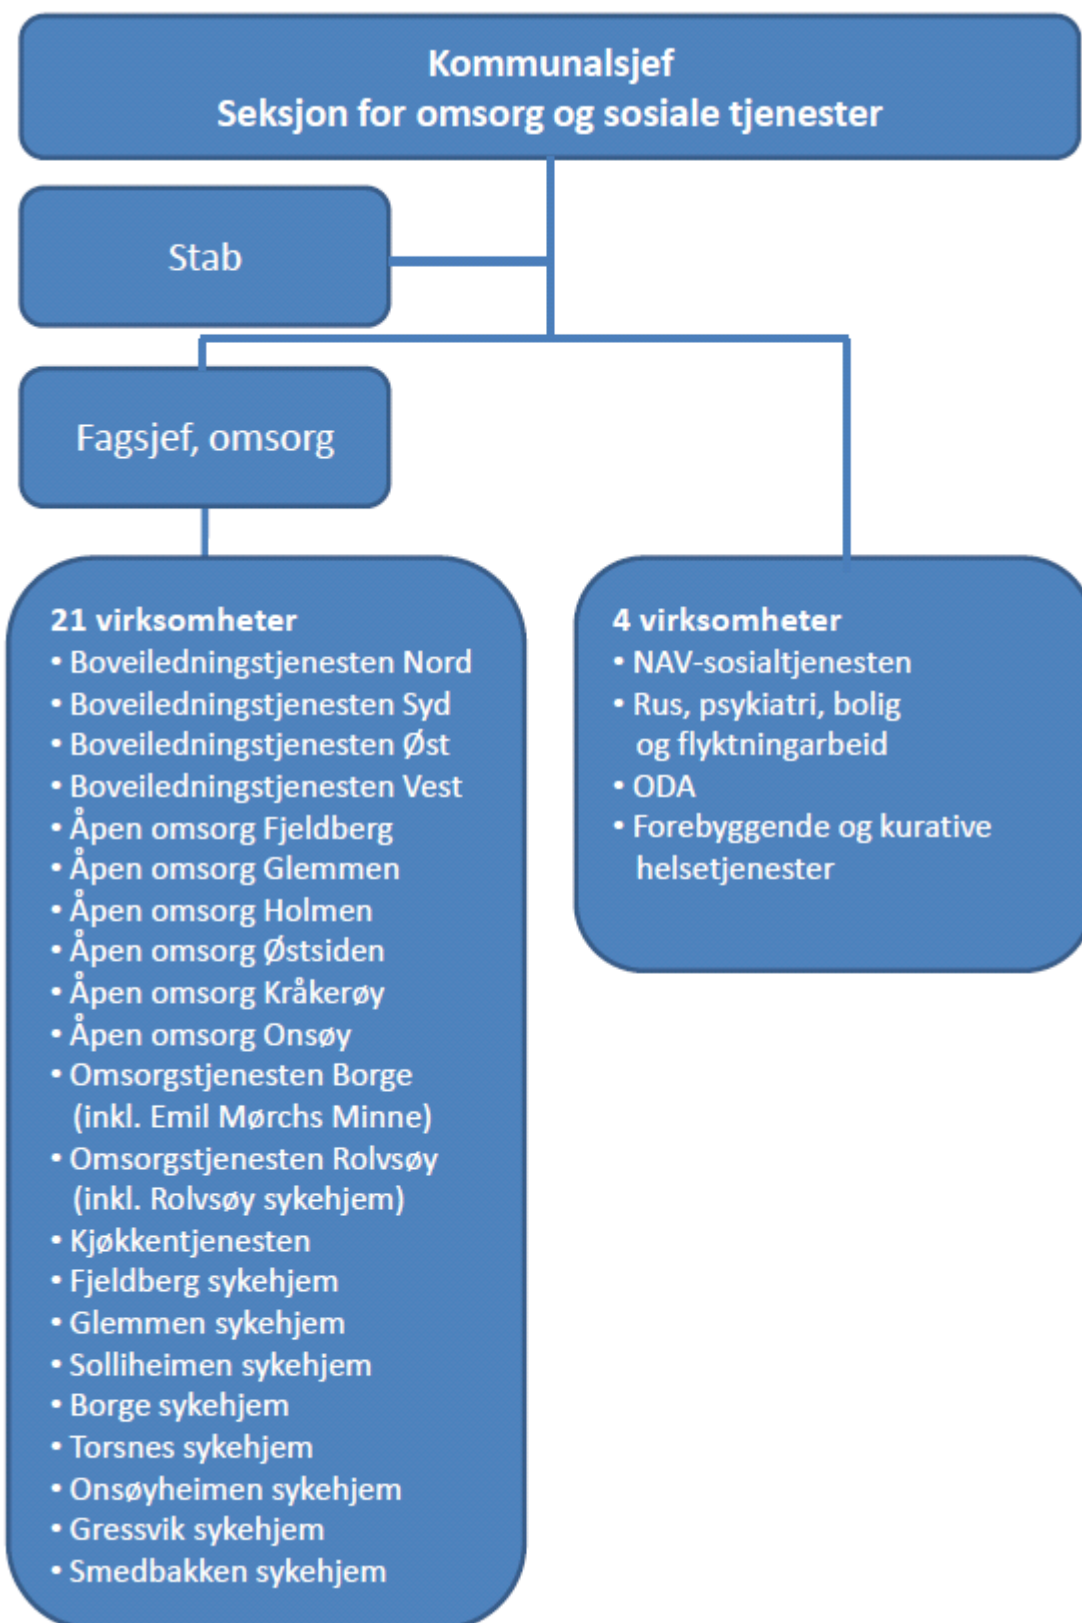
Kommunalsjef
Seksjon for omsorg og sosiale tjenester

Stab

Fagsjef, omsorg

21 virksomheter
• Boveiledningstjenesten Nord
• Boveiledningstjenesten Syd
• Boveiledningstjenesten Øst
• Boveiledningstjenesten Vest
• Åpen omsorg Fjeldberg
• Åpen omsorg Glemmen
• Åpen omsorg Holmen
• Åpen omsorg Østsiden
• Åpen omsorg Kråkerøy
• Åpen omsorg Onsøy
• Omsorgstjenesten Borge (inkl. Emil Mørchs Minne)
• Omsorgstjenesten Rolvsøy (inkl. Rolvsøy sykehjem)
• Kjøkkentjenesten
• Fjeldberg sykehjem
• Glemmen sykehjem
• Solliheimen sykehjem
• Borge sykehjem
• Torsnes sykehjem
• Onsøyheimen sykehjem
• Gressvik sykehjem
• Smedbakken sykehjem

4 virksomheter
• NAV-sosialtjenesten
• Rus, psykiatri, bolig og flyktningarbeid
• ODA
• Forebyggende og kurative helsetjenester